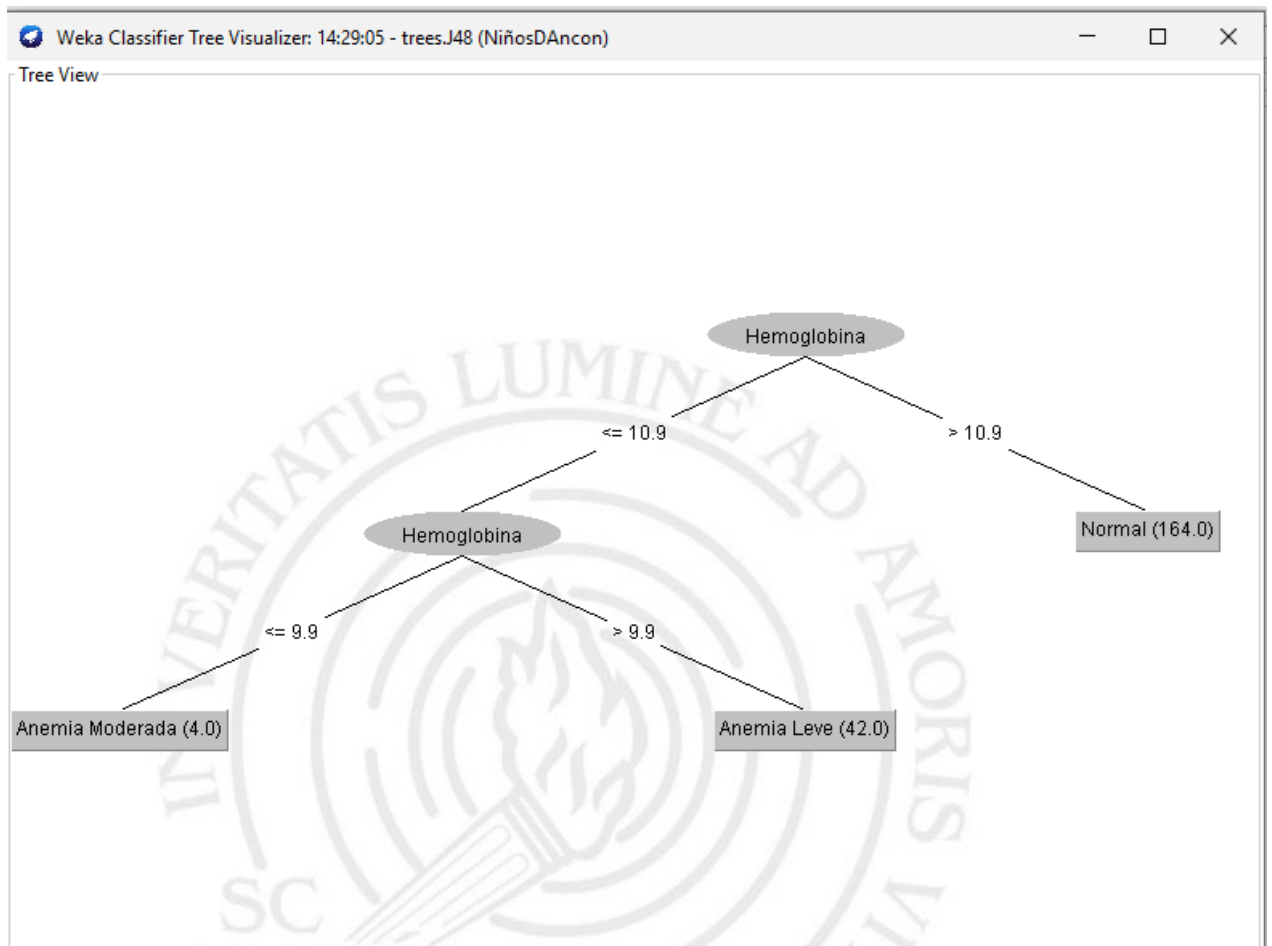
Weka Classifier Tree Visualizer: 14:29:05 - trees.J48 (NiñosDAncon)

Tree View

Hemoglobina

<= 10.9

> 10.9

Hemoglobina

Normal (164.0)

<= 9.9

> 9.9

Anemia Moderada (4.0)

Anemia Leve (42.0)

VERITATIS LUMINE AD AMORIS

SC